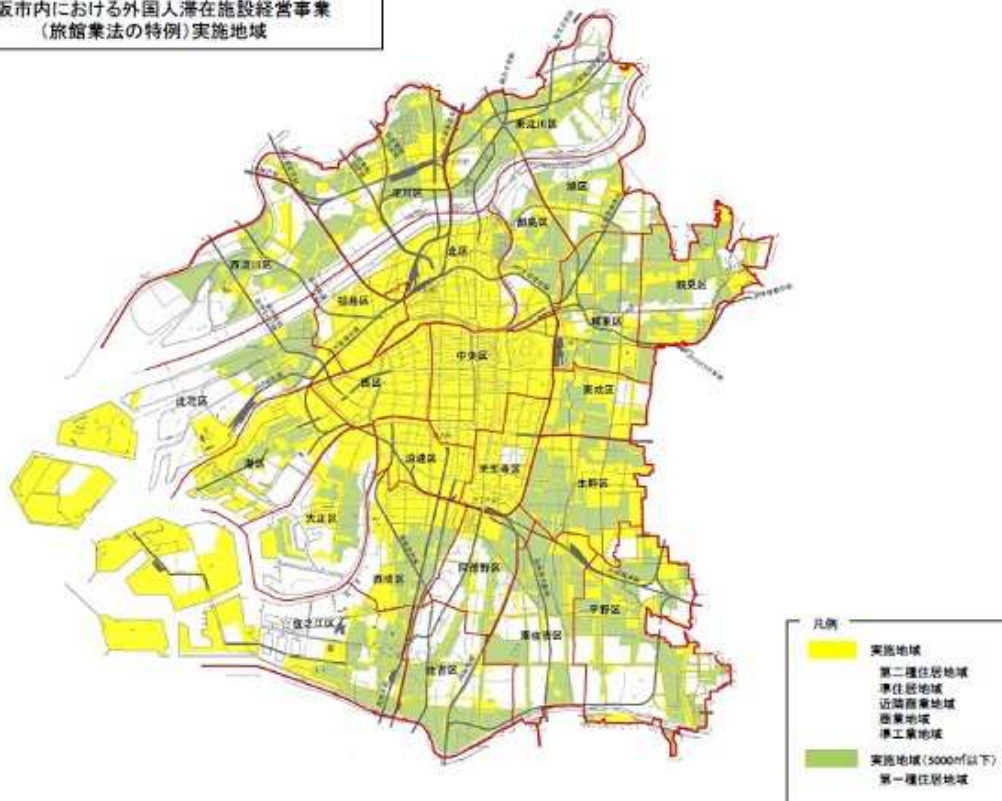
阪市内における外国人滞在施設経営事業
（旅館業法の特例）実施地域

東淀川区
淀川区
旭区
都島区
北区
西淀川区
福島区
鶴見区
城東区
中央区
西区
東成区
此花区
港区
浪速区
天王寺区
生野区
大正区
阿倍野区
西成区
平野区
住之江区
東住吉区
住吉区

凡例
実施地域
第二種住居地域
準住居地域
近隣商業地域
商業地域
準工業地域
実施地域（5000㎡以下）
第一種住居地域